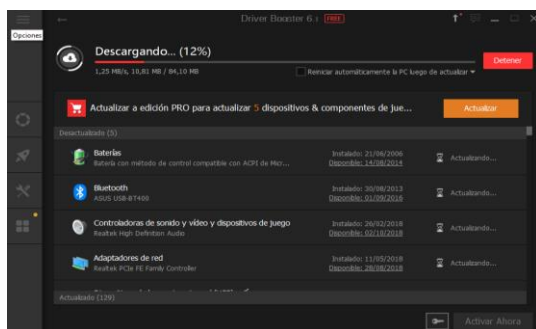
Opciones

Driver Booster 6 FREE

Descargando... (12%)

1,25 MB/s, 10,81 MB / 84,10 MB

Reiniciar automáticamente la PC luego de actualizar

Detener

Actualizar a edición PRO para actualizar 5 dispositivos & componentes de jue...

Actualizar

Desactualizado (5)

Baterías
Batería con método de control compatible con ACPI de Micr...
Instalado: 21/06/2006
Disponible: 14/08/2014
Actualizando...

Bluetooth
ASUS USB-BT400
Instalado: 30/08/2013
Disponible: 01/09/2016
Actualizando...

Controladoras de sonido y vídeo y dispositivos de juego
Realtek High Definition Audio
Instalado: 26/02/2018
Disponible: 02/10/2018
Actualizando...

Adaptadores de red
Realtek PCIe FE Family Controller
Instalado: 11/05/2018
Disponible: 28/08/2018
Actualizando...

Actualizado (129)

Activar Ahora